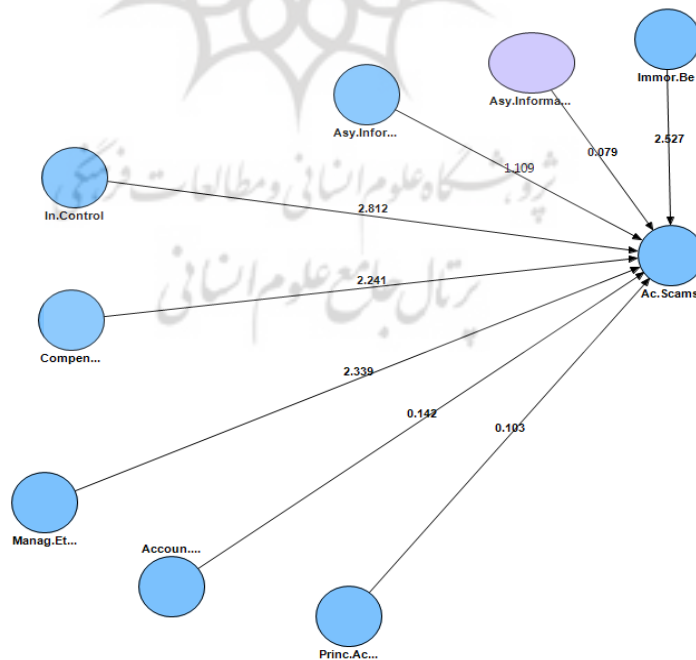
Immor.Be
Asy.Informa...
Asy.Infor...
1.109
0.079
2.527
In.Control
2.812
Ac.Scams
2.241
Compen...
2.339
0.142
0.103
Manag.Et...
Accoun....
Princ.Ac...
پژوهشگاه علوم انسانی و مطالعات فرهنگی
پرتال جامع علوم انسانی